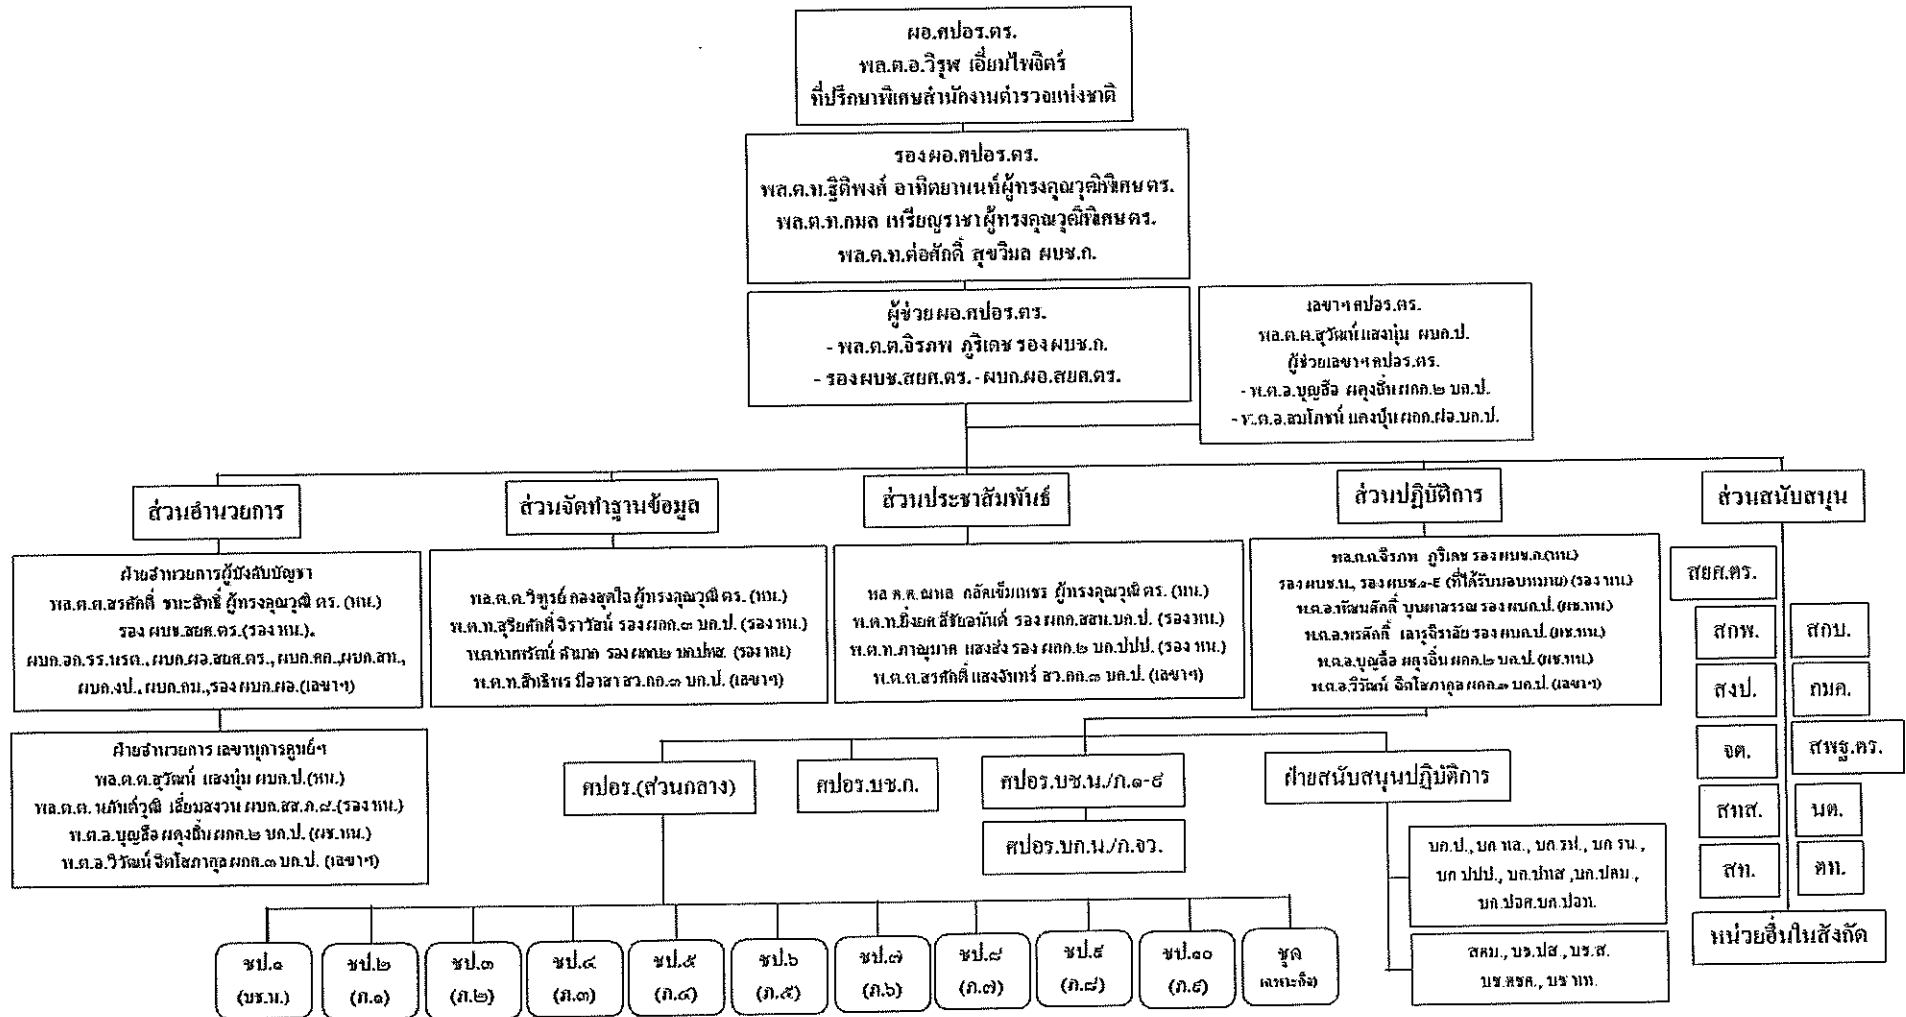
ผอ.ศปอร.ตร.
พล.ต.อ.วิรุฬ เอี่ยมไพจิตร์
ที่ปรึกษาพิเศษสำนักงานตำรวจแห่งชาติ

รองผอ.ศปอร.ตร.
พล.ต.ท.ฐิติพงศ์ อาทิตยาเนท์ผู้ทรงคุณวุฒิพิเศษตร.
พล.ต.ท.กมล เหรียญราชาผู้ทรงคุณวุฒิพิเศษตร.
พล.ต.ท.ต่อศักดิ์ สุขวิมล ผบช.ก.

ผู้ช่วยผอ.ศปอร.ตร.
- พล.ต.ต.จิรภพ ภูริเดช รองผบช.ก.
- รองผบช.สยศ.ตร. - ผบก.ผอ.สยศ.ตร.

เลขาฯศปอร.ตร.
พล.ต.ต.สุวัฒน์แสงนุ่ม ผบก.ป.
ผู้ช่วยเลขาฯศปอร.ตร.
- พ.ต.อ.บุญชื่อ ผดุงชื่นผกก.๒ บก.ป.
- พ.ต.อ.สมโภชน์ แสงนุ่มผกก.ฝอ.บก.ป.

ส่วนอำนวยการ

ฝ่ายอำนวยการผู้บังคับบัญชา
พล.ต.ต.ธรศักดิ์ ชนะสิทธิ์ ผู้ทรงคุณวุฒิ ตร. (หน.)
รอง ผบช.สยศ.ตร.(รองหน.),
ผบก.อก.รร.นรต., ผบก.ผอ.สยศ.ตร., ผบก.คก.,ผบก.สท.,
ผบก.งป., ผบก.กม.,รองผบก.ผอ.(เลขาฯ)

ฝ่ายอำนวยการ เลขานุการศูนย์ฯ
พล.ต.ต.สุวัฒน์ แสงนุ่ม ผบก.ป.(หน.)
พล.ต.ต. นภัสต์วุฒิ เลี่ยมสงวน ผบก.สส.ภ.๙.(รองหน.)
พ.ต.อ.บุญชื่อ ผดุงชื่นผกก.๒ บก.ป. (ผช.หน.)
พ.ต.อ.วิวัฒน์ จิตโสภากุล ผกก.๓ บก.ป. (เลขาฯ)

ส่วนจัดทำฐานข้อมูล

พล.ต.ต.วิฑูรย์ กลองชุดใจผู้ทรงคุณวุฒิ ตร. (หน.)
พ.ต.ท.สุริยศักดิ์ จิราวัลย์ รองผกก.๓ บก.ป. (รองหน.)
พ.ต.ท.ทรพิย์ ดำมา รองผกก.๒ บก.ปทส. (รองหน.)
พ.ต.ท.สำเริง ปีอาสา สว.กก.๓ บก.ป. (เลขาฯ)

ส่วนประชาสัมพันธ์

พล.ต.ต.ผพล กลัดเข็มเพชร ผู้ทรงคุณวุฒิ ตร. (หน.)
พ.ต.ท.ยิ่งยศ สีชัยอนันต์ รองผกก.สส.บก.ป. (รองหน.)
พ.ต.ท.ภาณุมาศ แสงสั่ง รอง ผกก.๒ บก.ปปป. (รองหน.)
พ.ต.ต.ธรศักดิ์ แสงจันทร์ สว.กก.๓ บก.ป. (เลขาฯ)

ส่วนปฏิบัติการ

พล.ต.ต.จิรภพ ภูริเดช รองผบช.ก.(หน.)
รองผบช.น., รองผบช.ภ.๑-๙ (ที่ได้รับมอบหมาย) (รองหน.)
พ.ต.อ.ทัณฑ์ศักดิ์ บุษยาธรรม รองผบก.ป. (ผช.หน.)
พ.ต.อ.พรศักดิ์ เสารจิราลัย รองผบก.ป. (ผช.หน.)
พ.ต.อ.บุญชื่อ ผดุงชื่นผกก.๒ บก.ป. (ผช.หน.)
พ.ต.อ.วิวัฒน์ จิตโสภากุล ผกก.๓ บก.ป. (เลขาฯ)

ส่วนสนับสนุน

สยศ.ตร.
สกพ.
สกบ.
สงป.
กมค.
จต.
สพฐ.ตร.
สทส.
นต.
สท.
ตท.
หน่วยอื่นในสังกัด

ศปอร.(ส่วนกลาง)
ศปอร.บช.ก.
ศปอร.บช.น./ภ.๑-๙
ศปอร.บก.น./ภ.จว.
ฝ่ายสนับสนุนปฏิบัติการ

บก.ป., บก.ทล., บก.รฟ., บก.รน.,
บก.ปปป., บก.ปทส., บก.ปคม.,
บก.ปอศ.บก.ปอท.

สตม., บช.ปส., บช.ส.
บช.ตชด., บช.ทท.

ชป.๑ (บช.น.)
ชป.๒ (ภ.๑)
ชป.๓ (ภ.๒)
ชป.๔ (ภ.๓)
ชป.๕ (ภ.๔)
ชป.๖ (ภ.๕)
ชป.๗ (ภ.๖)
ชป.๘ (ภ.๗)
ชป.๙ (ภ.๘)
ชป.๑๐ (ภ.๙)
ชุด เฉพาะกิจ